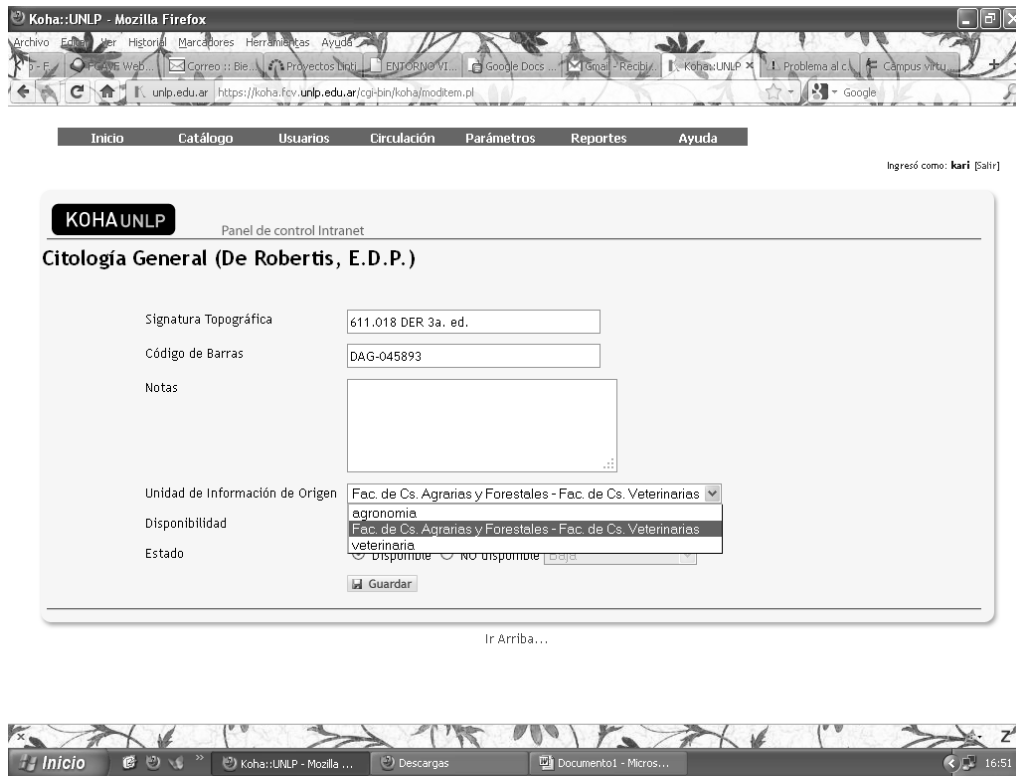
Koha::UNLP - Mozilla Firefox

Archivo Editar Ver Historial Marcadores Herramientas Ayuda

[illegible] FCAyF Web... Correo :: Bie... Proyectos Linti ENTORNO VI... Google Docs Gmail - Recibi... Koha::UNLP × Problema al c... Campus virtu...

unlp.edu.ar https://koha.fcv.unlp.edu.ar/cgi-bin/koha/moditem.pl

Google

Inicio Catálogo Usuarios Circulación Parámetros Reportes Ayuda

Ingresó como: kari [Salir]

KOHAUNLP Panel de control Intranet

Citología General (De Robertis, E.D.P.)

Signatura Topográfica 611.018 DER 3a. ed.

Código de Barras DAG-045893

Notas

Unidad de Información de Origen Fac. de Cs. Agrarias y Forestales - Fac. de Cs. Veterinarias

agronomia
Fac. de Cs. Agrarias y Forestales - Fac. de Cs. Veterinarias
veterinaria

Disponibilidad

Estado Disponible NO disponible Baja

Guardar

Ir Arriba...

Inicio Koha::UNLP - Mozilla ... Descargas Documento1 - Micros... 16:51